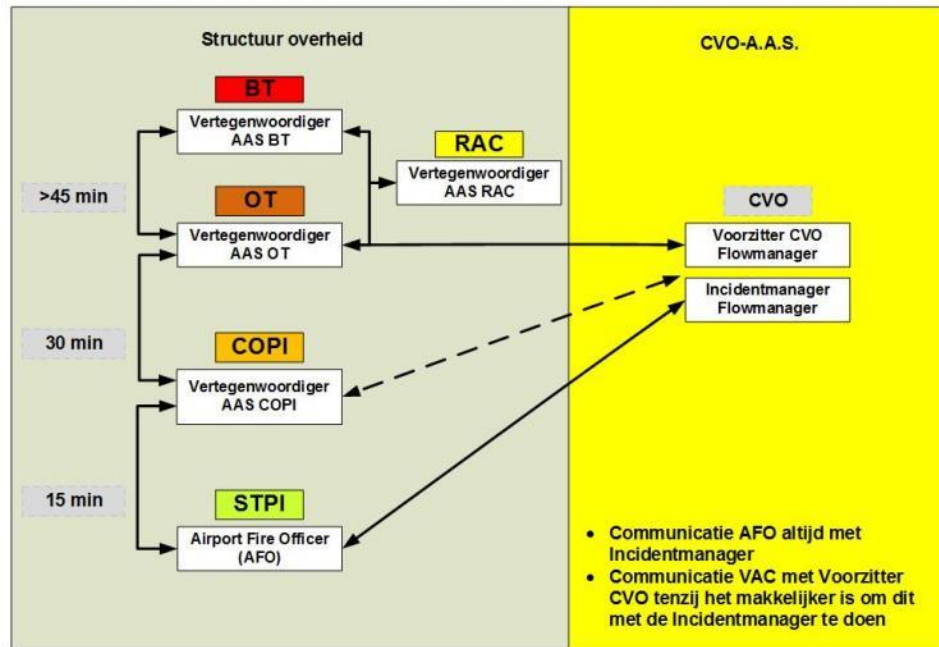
Structuur overheid

BT

Vertegenwoordiger AAS BT

RAC

Vertegenwoordiger AAS RAC

>45 min

OT

Vertegenwoordiger AAS OT

30 min

COPI

Vertegenwoordiger AAS COPI

15 min

STPI

Airport Fire Officer (AFO)

CVO-A.A.S.

CVO

Voorzitter CVO Flowmanager

Incidentmanager Flowmanager

• Communicatie AFO altijd met Incidentmanager
• Communicatie VAC met Voorzitter CVO tenzij het makkelijker is om dit met de Incidentmanager te doen